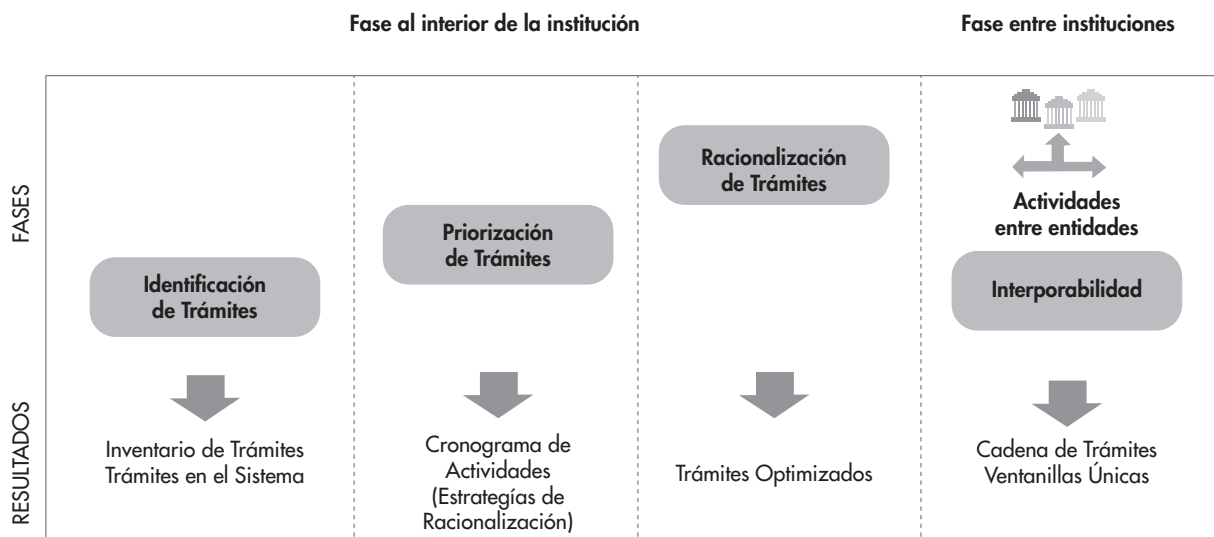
Fase al interior de la institución

Fase entre instituciones

FASES

Identificación de Trámites

Priorización de Trámites

Racionalización de Trámites

Actividades entre entidades

Interporabilidad

RESULTADOS

Inventario de Trámites
Trámites en el Sistema

Cronograma de Actividades (Estrategías de Racionalización)

Trámites Optimizados

Cadena de Trámites
Ventanillas Únicas